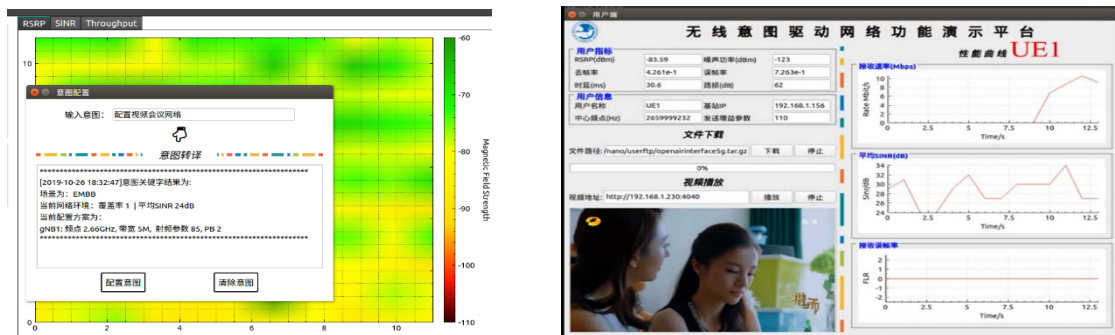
RSRP SINR Throughput

10

8

6

4

2

0

0 2 4 6 8 10

-60

-70

-80

-90

-100

-110

Magnetic Field Strength

意图配置

输入意图: 配置视频会议网络

意图转译

****************************************************************

[2019-10-26 18:32:47]意图关键字结果为:

场景为: EMBB

当前网络环境: 覆盖率 1 | 平均SINR 24dB

当前配置方案为:

gNB1: 频点 2.66GHz, 带宽 5M, 射频参数 85, PB 2

****************************************************************

配置意图 清除意图

用户端

无线意图驱动网络功能演示平台

性能曲线 UE1

用户指标

| RSRP(dBm) | -83.59 | 噪声功率(dBm) | -123 |
|---|---|---|---|
| 丢帧率 | 4.261e-1 | 误帧率 | 7.263e-1 |
| 时延(ms) | 30.6 | 路损(dB) | 62 |

用户信息

| 用户名称 | UE1 | 基站IP | 192.168.1.156 |
|---|---|---|---|
| 中心频点(Hz) | 2659999232 | 发送增益参数 | 110 |

文件下载

文件路径: /nano/userftp/openairinterface5g.tar.gz 下载 停止

0%

视频播放

视频地址: http://192.168.1.230:4040 播放 停止

接收速率(Mbps)

Rate Mb/s

10 8 6 4 2 0

0 2.5 5 7.5 10 12.5

Time/s

平均SINR(dB)

Sinr/dB

34 32 30 28 26 24

0 2.5 5 7.5 10 12.5

Time/s

接收误帧率

FLR

2 1 0 -1 -2

0 2.5 5 7.5 10 12.5

Time/s